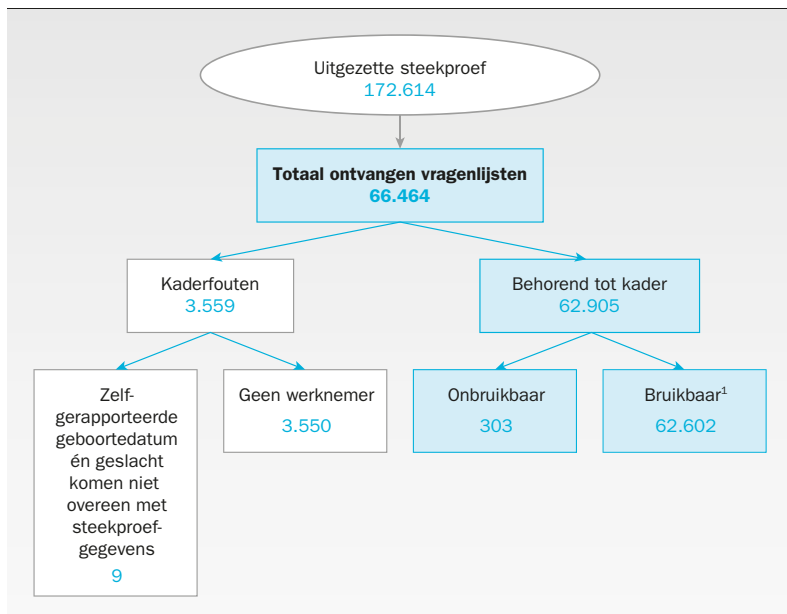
Uitgezette steekproef
172.614

Totaal ontvangen vragenlijsten
66.464

Kaderfouten
3.559

Behorend tot kader
62.905

Zelfgerapporteerde geboortedatum én geslacht komen niet overeen met steekproefgegevens
9

Geen werknemer
3.550

Onbruikbaar
303

Bruikbaar$^1$
62.602